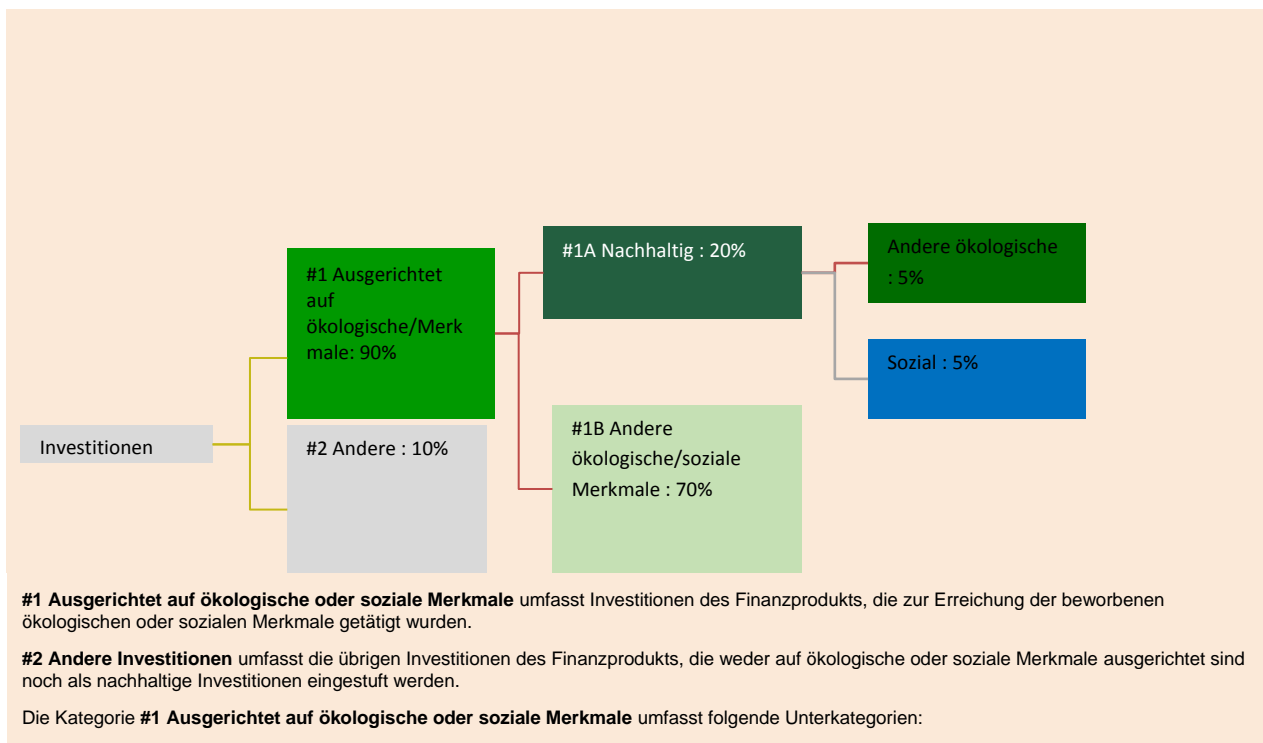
Investitionen

#1 Ausgerichtet auf ökologische/Merkmale: 90%

#2 Andere : 10%

#1A Nachhaltig : 20%

#1B Andere ökologische/soziale Merkmale : 70%

Andere ökologische : 5%

Sozial : 5%

**#1 Ausgerichtet auf ökologische oder soziale Merkmale** umfasst Investitionen des Finanzprodukts, die zur Erreichung der beworbenen ökologischen oder sozialen Merkmale getätigt wurden.

**#2 Andere Investitionen** umfasst die übrigen Investitionen des Finanzprodukts, die weder auf ökologische oder soziale Merkmale ausgerichtet sind noch als nachhaltige Investitionen eingestuft werden.

Die Kategorie **#1 Ausgerichtet auf ökologische oder soziale Merkmale** umfasst folgende Unterkategorien: